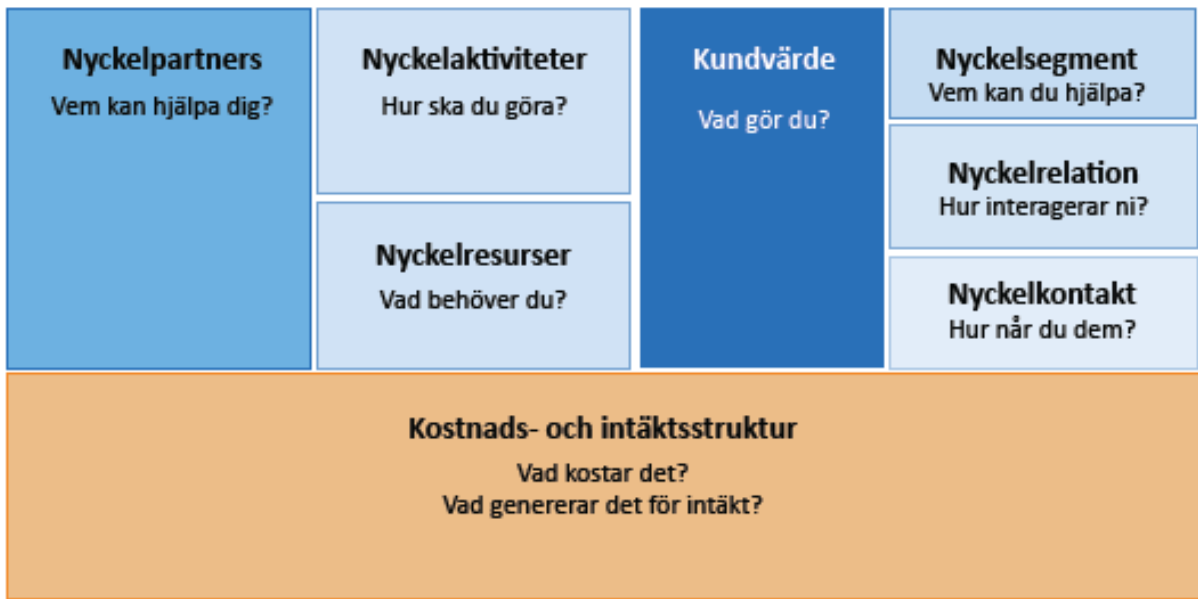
Nyckelpartners
Vem kan hjälpa dig?

Nyckelaktiviteter
Hur ska du göra?

Nyckelresurser
Vad behöver du?

Kundvärde
Vad gör du?

Nyckelsegment
Vem kan du hjälpa?

Nyckelrelation
Hur interagerar ni?

Nyckelkontakt
Hur når du dem?

Kostnads- och intäktsstruktur
Vad kostar det?
Vad genererar det för intäkt?